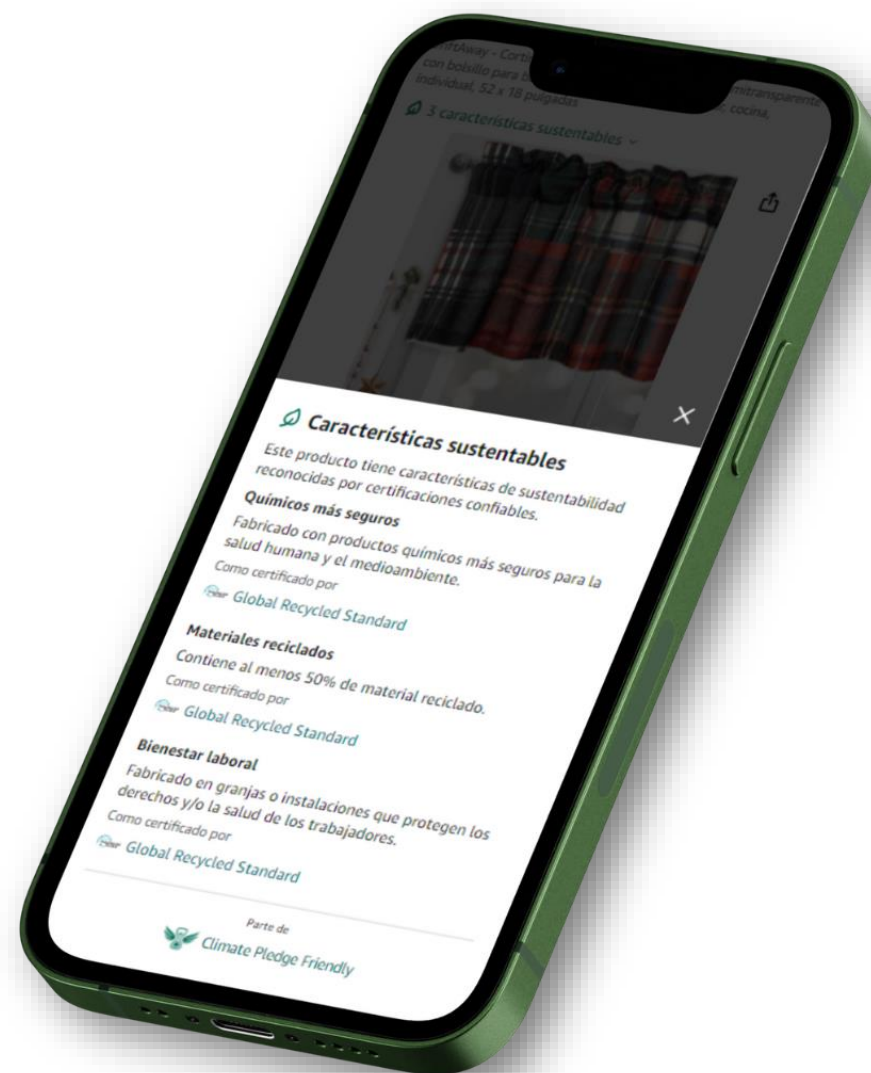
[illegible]ftAway - Corti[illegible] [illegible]mitransparente con bolsillo para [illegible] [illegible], cocina, individual, 52 x 18 pulgadas

3 características sustentables

Características sustentables

Este producto tiene características de sustentabilidad reconocidas por certificaciones confiables.

Químicos más seguros

Fabricado con productos químicos más seguros para la salud humana y el medioambiente.

Como certificado por

Global Recycled Standard

Materiales reciclados

Contiene al menos 50% de material reciclado.

Como certificado por

Global Recycled Standard

Bienestar laboral

Fabricado en granjas o instalaciones que protegen los derechos y/o la salud de los trabajadores.

Como certificado por

Global Recycled Standard

Parte de

Climate Pledge Friendly